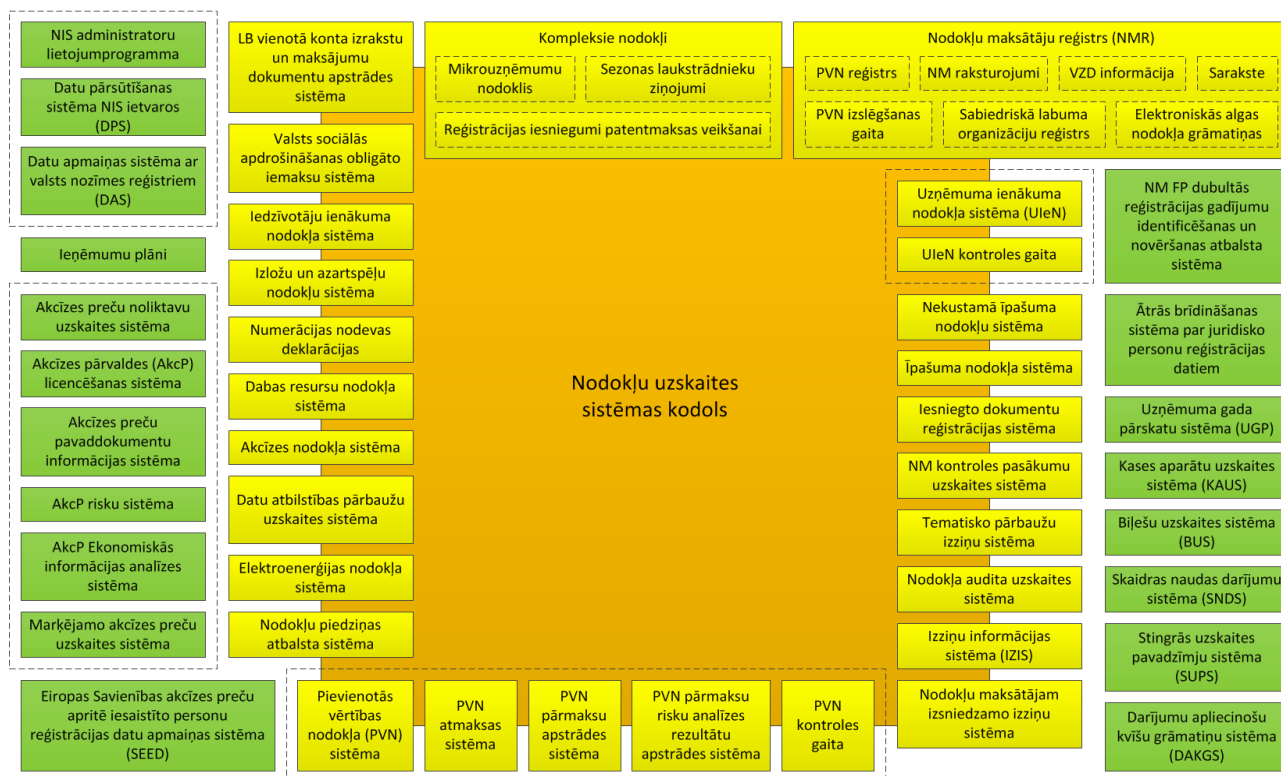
NIS administratoru lietojumprogramma

Datu pārsūtīšanas sistēma NIS ietvaros (DPS)

Datu apmaiņas sistēma ar valsts nozīmes reģistriem (DAS)

Ieņēmumu plāni

Akcīzes preču noliktavu uzskaites sistēma

Akcīzes pārvaldes (AkcP) licencēšanas sistēma

Akcīzes preču pavaddokumentu informācijas sistēma

AkcP risku sistēma

AkcP Ekonomiskās informācijas analīzes sistēma

Marķējamo akcīzes preču uzskaites sistēma

Eiropas Savienības akcīzes preču apritē iesaistīto personu reģistrācijas datu apmaiņas sistēma (SEED)

LB vienotā konta izrakstu un maksājumu dokumentu apstrādes sistēma

Valsts sociālās apdrošināšanas obligāto iemaksu sistēma

Iedzīvotāju ienākuma nodokļa sistēma

Izložu un azartspēļu nodokļu sistēma

Numerācijas nodevas deklarācijas

Dabas resursu nodokļa sistēma

Akcīzes nodokļa sistēma

Datu atbilstības pārbaužu uzskaites sistēma

Elektroenerģijas nodokļa sistēma

Nodokļu piedziņas atbalsta sistēma

Kompleksie nodokļi

Mikrouzņēmumu nodoklis

Sezonas laukstrādnieku ziņojumi

Reģistrācijas iesniegumi patentmaksas veikšanai

Nodokļu maksātāju reģistrs (NMR)

PVN reģistrs

NM raksturojumi

VZD informācija

Sarakste

PVN izslēgšanas gaita

Sabiedriskā labuma organizāciju reģistrs

Elektroniskās algas nodokļa grāmatiņas

Nodokļu uzskaites sistēmas kodols

Uzņēmuma ienākuma nodokļa sistēma (UIeN)

UIeN kontroles gaita

Nekustamā īpašuma nodokļu sistēma

Īpašuma nodokļa sistēma

Iesniegto dokumentu reģistrācijas sistēma

NM kontroles pasākumu uzskaites sistēma

Tematisko pārbaužu izziņu sistēma

Nodokļa audita uzskaites sistēma

Izziņu informācijas sistēma (IZIS)

Nodokļu maksātājam izsniedzamo izziņu sistēma

NM FP dubultās reģistrācijas gadījumu identificēšanas un novēršanas atbalsta sistēma

Ātrās brīdināšanas sistēma par juridisko personu reģistrācijas datiem

Uzņēmuma gada pārskatu sistēma (UGP)

Kases aparātu uzskaites sistēma (KAUS)

Biļešu uzskaites sistēma (BUS)

Skaidras naudas darījumu sistēma (SNDS)

Stingrās uzskaites pavadzīmju sistēma (SUPS)

Darījumu apliecinošu kvīšu grāmatiņu sistēma (DAKGS)

Pievienotās vērtības nodokļa (PVN) sistēma

PVN atmaksas sistēma

PVN pārmaksu apstrādes sistēma

PVN pārmaksu risku analīzes rezultātu apstrādes sistēma

PVN kontroles gaita